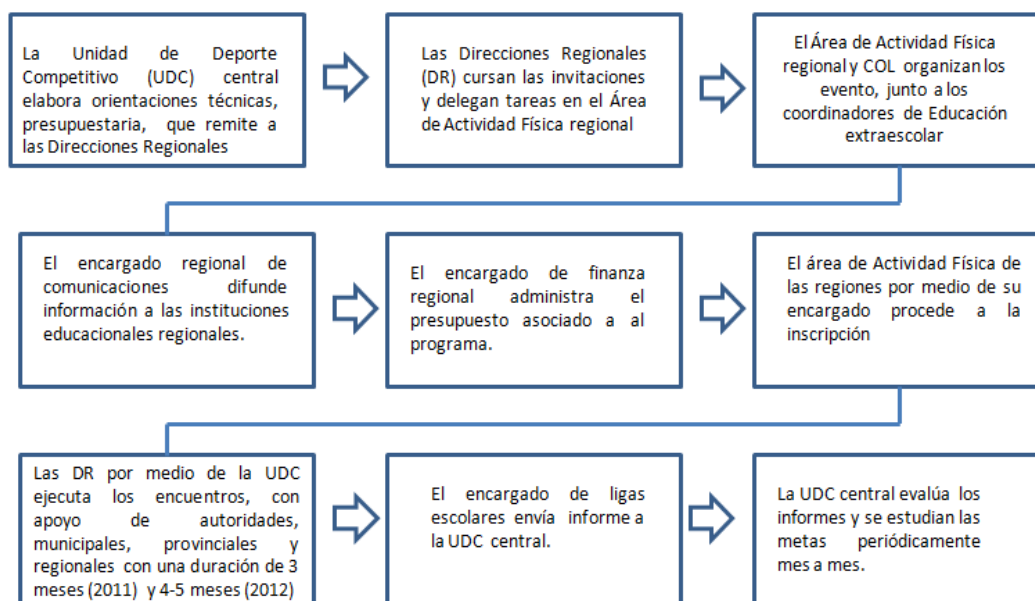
La Unidad de Deporte Competitivo (UDC) central elabora orientaciones técnicas, presupuestaria, que remite a las Direcciones Regionales

Las Direcciones Regionales (DR) cursan las invitaciones y delegan tareas en el Área de Actividad Física regional

El Área de Actividad Física regional y COL organizan los evento, junto a los coordinadores de Educación extraescolar

El encargado regional de comunicaciones difunde información a las instituciones educacionales regionales.

El encargado de finanza regional administra el presupuesto asociado a al programa.

El área de Actividad Física de las regiones por medio de su encargado procede a la inscripción

Las DR por medio de la UDC ejecuta los encuentros, con apoyo de autoridades, municipales, provinciales y regionales con una duración de 3 meses (2011) y 4-5 meses (2012)

El encargado de ligas escolares envía informe a la UDC central.

La UDC central evalúa los informes y se estudian las metas periódicamente mes a mes.